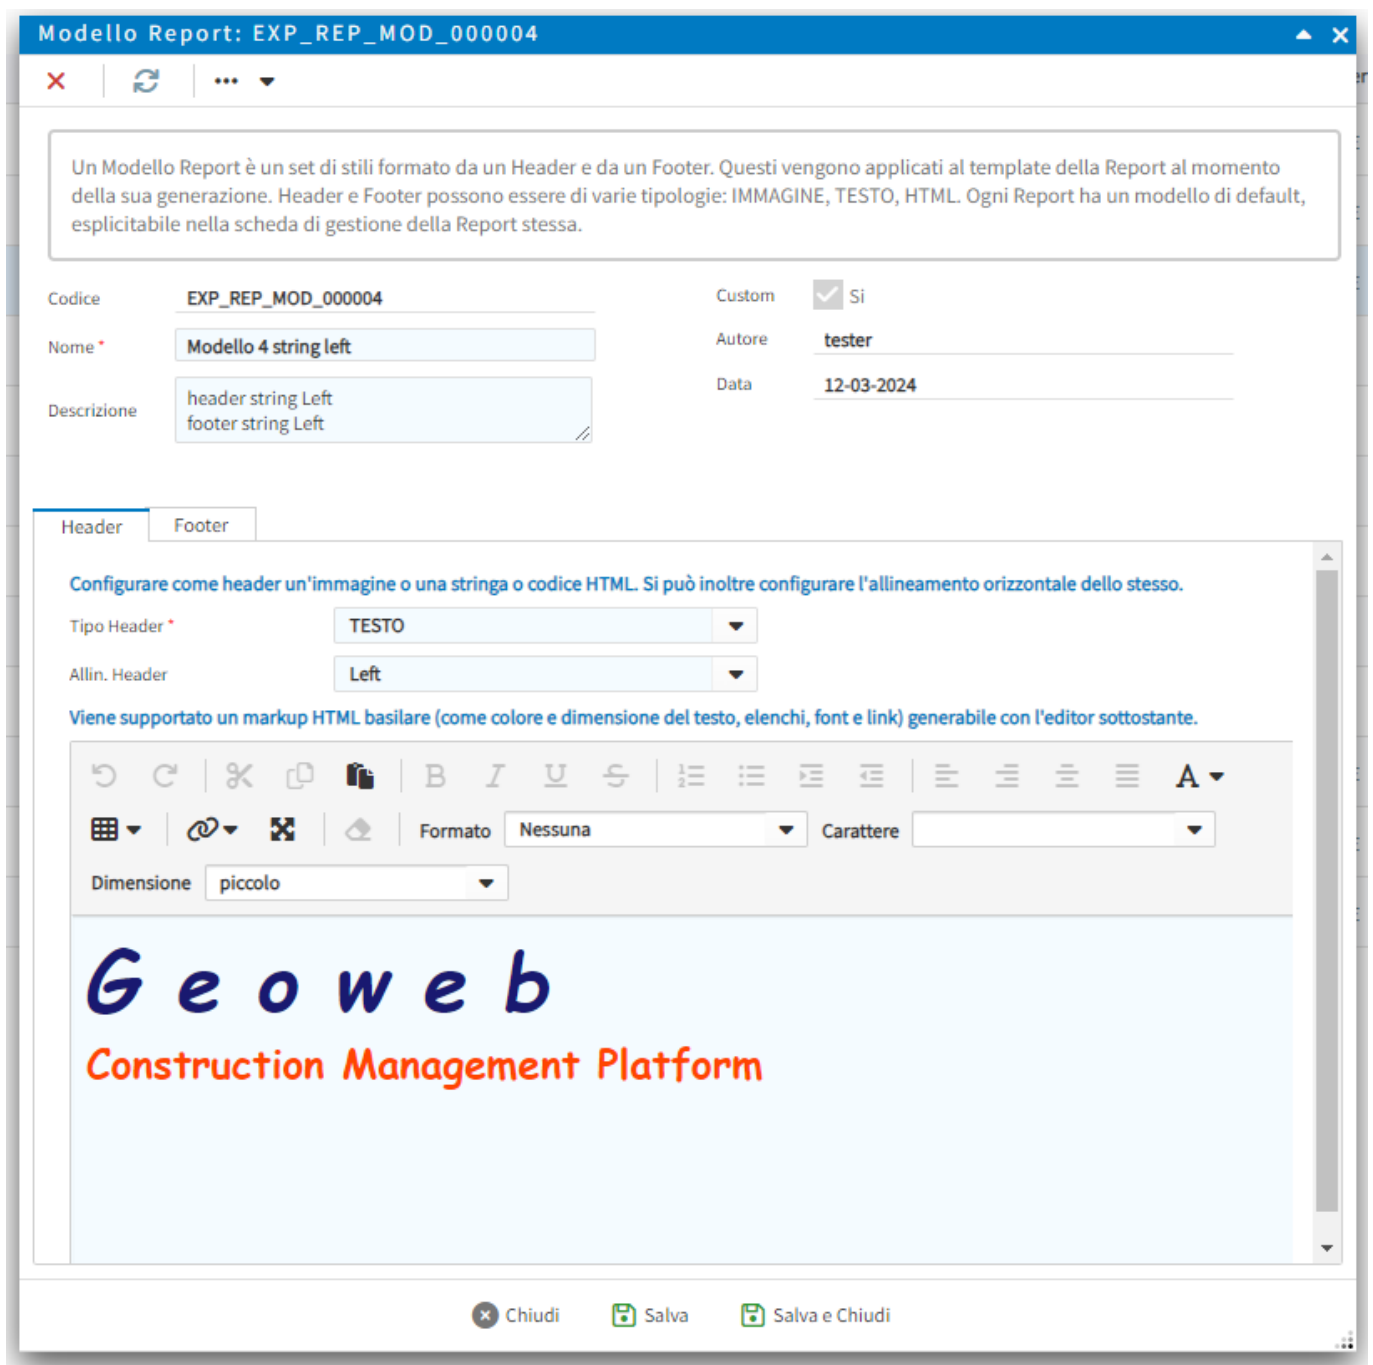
Modello Report: EXP_REP_MOD_000004

Un Modello Report è un set di stili formato da un Header e da un Footer. Questi vengono applicati al template della Report al momento della sua generazione. Header e Footer possono essere di varie tipologie: IMMAGINE, TESTO, HTML. Ogni Report ha un modello di default, esplicitabile nella scheda di gestione della Report stessa.

Codice EXP_REP_MOD_000004
Nome * Modello 4 string left
Descrizione header string Left
footer string Left

Custom Si
Autore tester
Data 12-03-2024

Header Footer

Configurare come header un'immagine o una stringa o codice HTML. Si può inoltre configurare l'allineamento orizzontale dello stesso.

Tipo Header * TESTO
Allin. Header Left

Viene supportato un markup HTML basilare (come colore e dimensione del testo, elenchi, font e link) generabile con l'editor sottostante.

B I U S A
Formato Nessuna Carattere
Dimensione piccolo

G e o w e b
Construction Management Platform

Chiudi Salva Salva e Chiudi